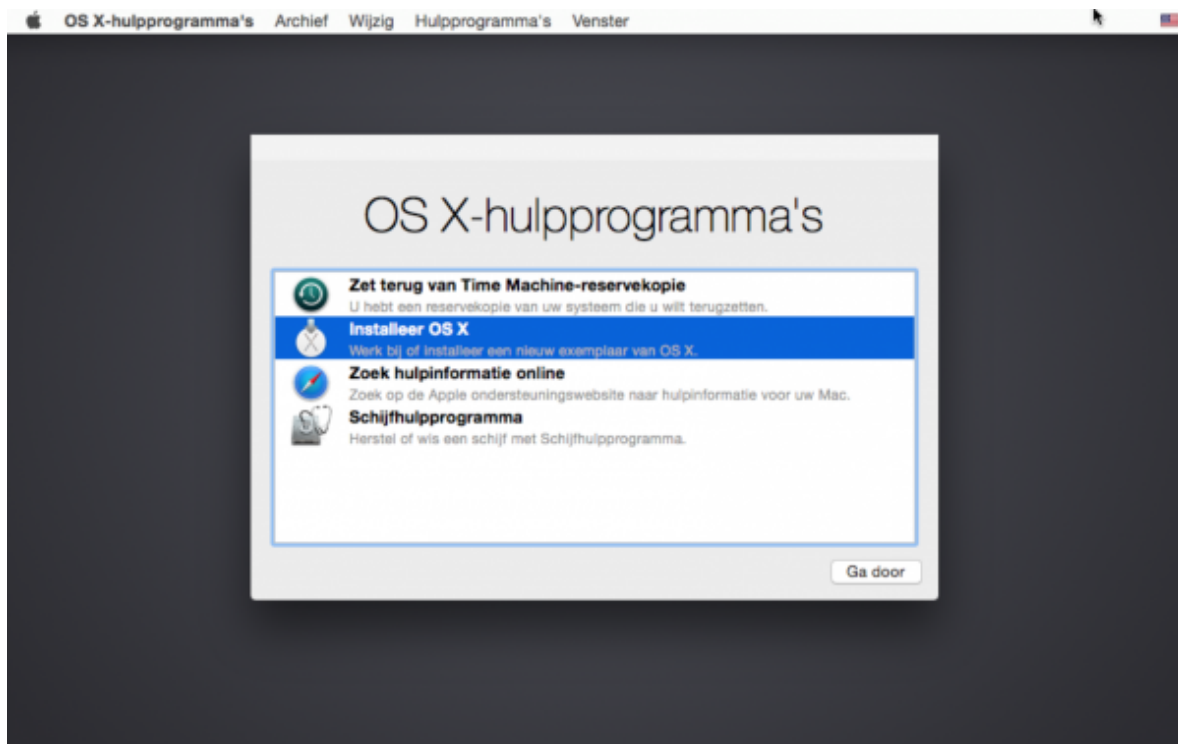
OS X-hulpprogramma's Archief Wijzig Hulpprogramma's Venster

OS X-hulpprogramma's

Zet terug van Time Machine-reservekopie
U hebt een reservekopie van uw systeem die u wilt terugzetten.

Installeer OS X
Werk bij of installeer een nieuw exemplaar van OS X.

Zoek hulpinformatie online
Zoek op de Apple ondersteuningswebsite naar hulpinformatie voor uw Mac.

Schijfhulpprogramma
Herstel of wis een schijf met Schijfhulpprogramma.

Ga door